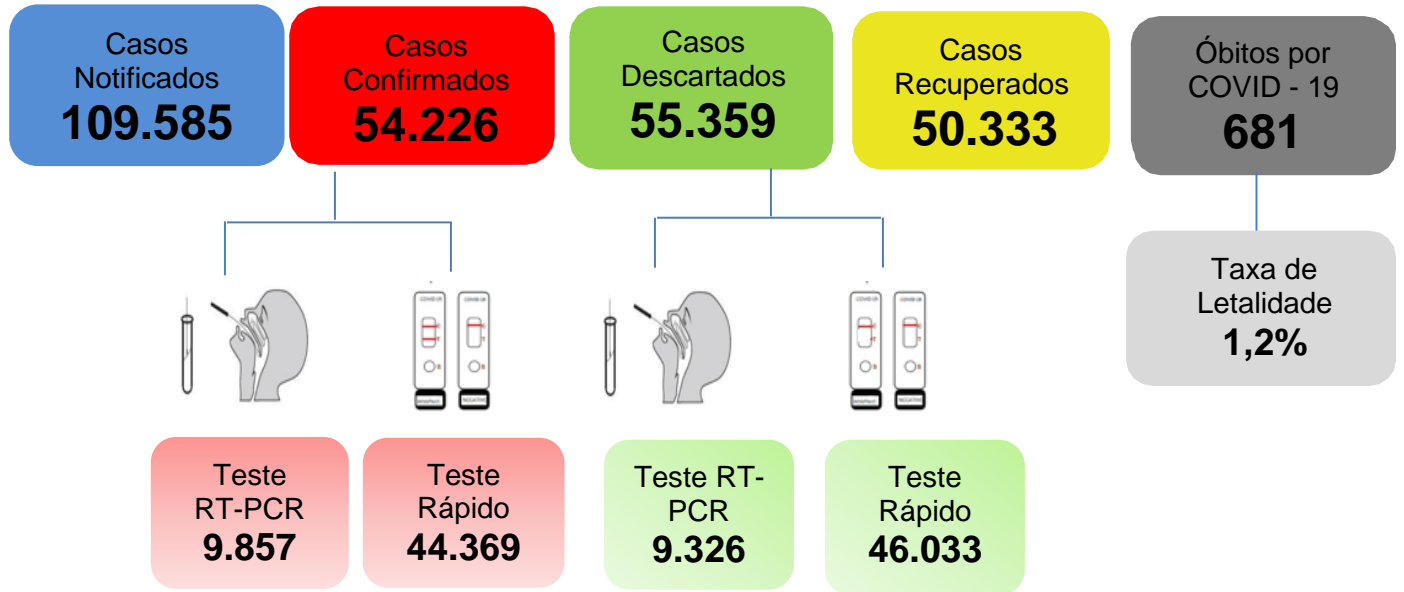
Casos Notificados
109.585

Casos Confirmados
54.226

Casos Descartados
55.359

Casos Recuperados
50.333

Óbitos por COVID - 19
681

Taxa de Letalidade
1,2%

COVID-19 COVID-19
C T C T
S S

COVID-19 COVID-19
C T C T
S S

Teste RT-PCR
9.857

Teste Rápido
44.369

Teste RT-PCR
9.326

Teste Rápido
46.033